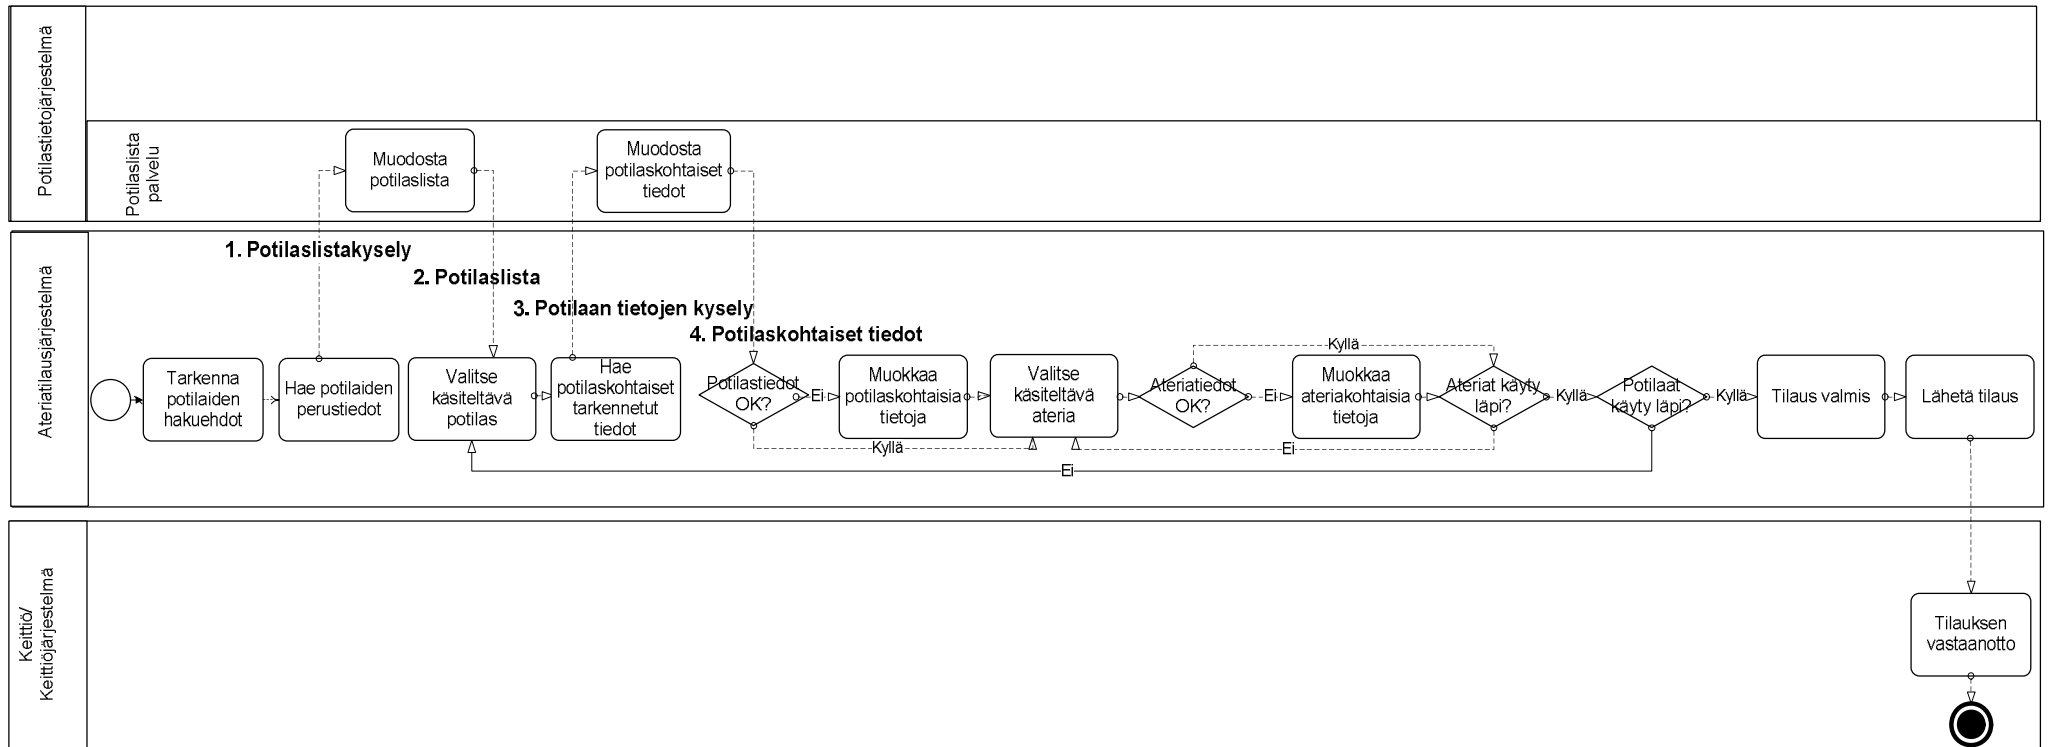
Potilastietojärjestelmä

Potilaslista palvelu

Muodosta potilaslista

Muodosta potilaskohtaiset tiedot

Ateriatilausjärjestelmä

1. Potilaslistakysely

2. Potilaslista

3. Potilaan tietojen kysely

4. Potilaskohtaiset tiedot

Tarkenna potilaiden hakuehdot

Hae potilaiden perustiedot

Valitse käsiteltävä potilas

Hae potilaskohtaiset tarkennetut tiedot

Potilastiedot OK?

Ei

Muokkaa potilaskohtaisia tietoja

Valitse käsiteltävä ateria

Ateriatiedot OK?

Ei

Muokkaa ateriakohtaisia tietoja

Kyllä

Ateriat käyty läpi?

Kyllä

Potilaat käyty läpi?

Kyllä

Tilaus valmis

Lähetä tilaus

Kyllä

Ei

Ei

Keittiö/ Keittiöjärjestelmä

Tilauksen vastaanotto